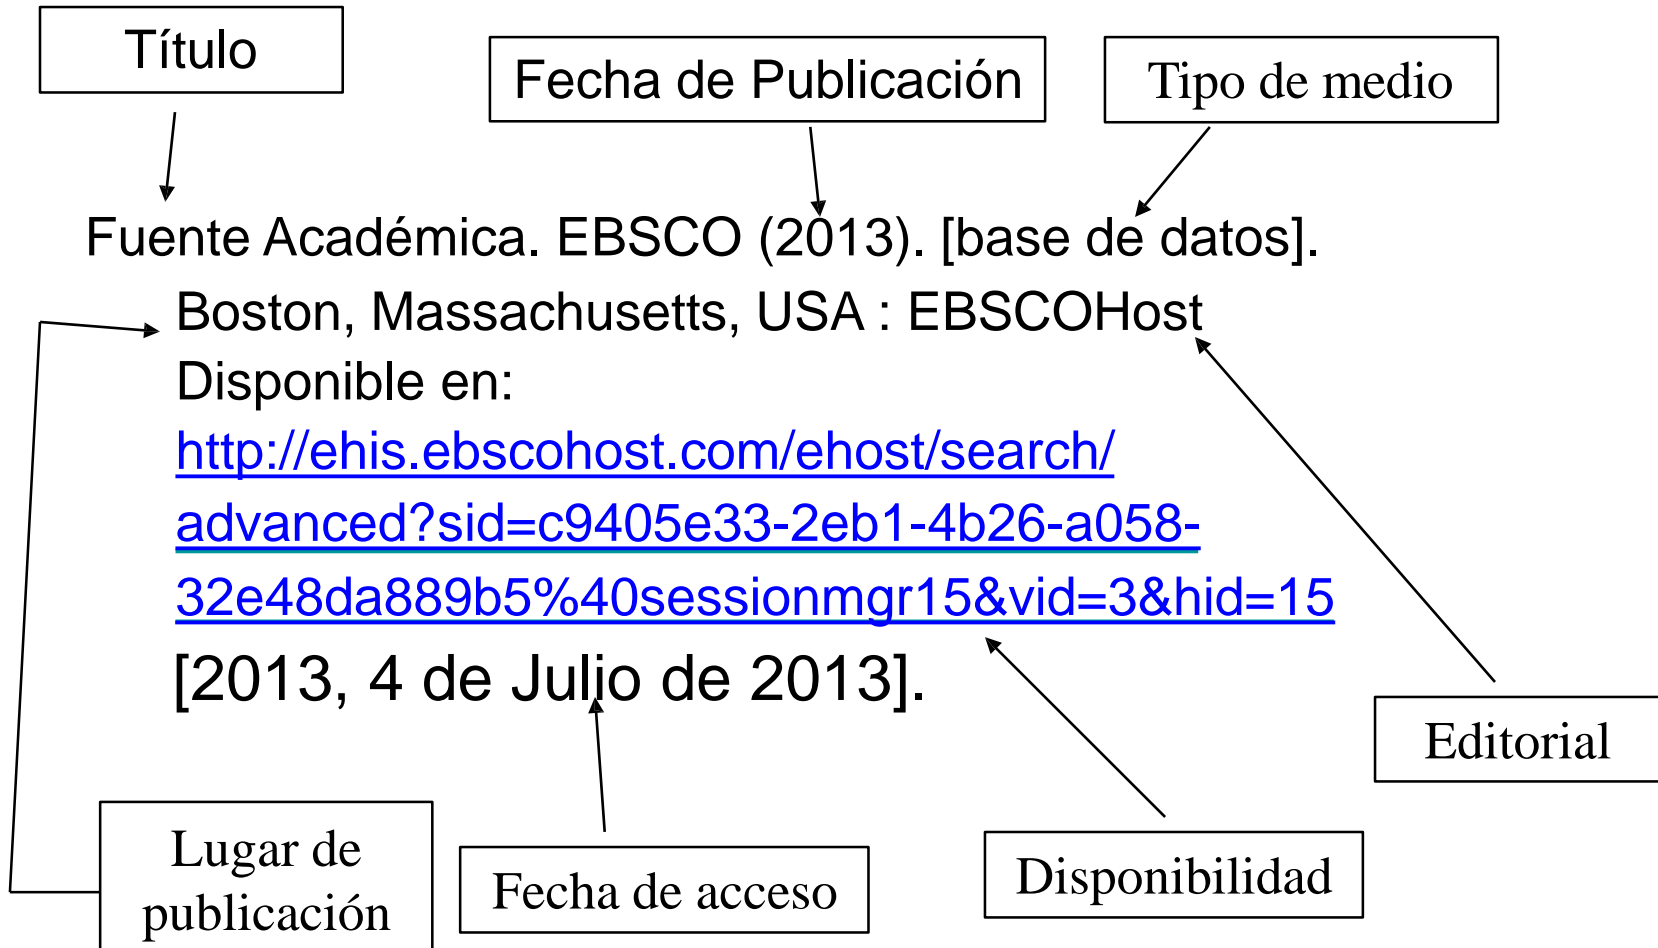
Título

Fecha de Publicación

Tipo de medio

Fuente Académica. EBSCO (2013). [base de datos]. Boston, Massachusetts, USA : EBSCOHost Disponible en: http://ehis.ebscohost.com/ehost/search/advanced?sid=c9405e33-2eb1-4b26-a058-32e48da889b5%40sessionmgr15&vid=3&hid=15 [2013, 4 de Julio de 2013].

Editorial

Lugar de publicación

Fecha de acceso

Disponibilidad